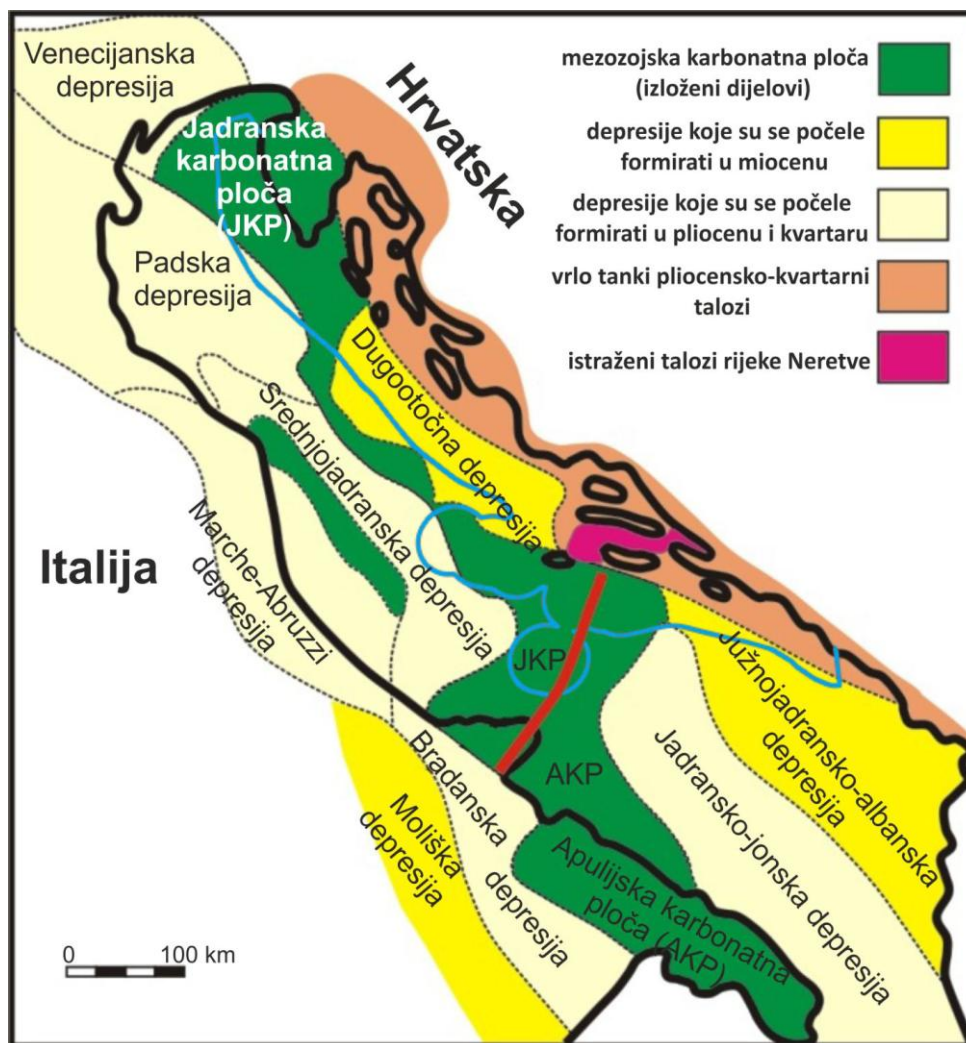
Venecijanska depresija

Hrvatska

mezozojska karbonatna ploča (izloženi dijelovi)

depresije koje su se počele formirati u miocenu

depresije koje su se počele formirati u pliocenu i kvartaru

vrlo tanki pliocensko-kvartarni talozi

istraženi talozi rijeke Neretve

Jadranska karbonatna ploča (JKP)

Padska depresija

Dugootočna depresija

Srednjojadranska depresija

Marche-Abruzzi depresija

Italija

JKP

AKP

Južnojadransko-albanska depresija

Jadransko-jonska depresija

Bradanska depresija

Moliška depresija

Apulijska karbonatna ploča (AKP)

0 100 km